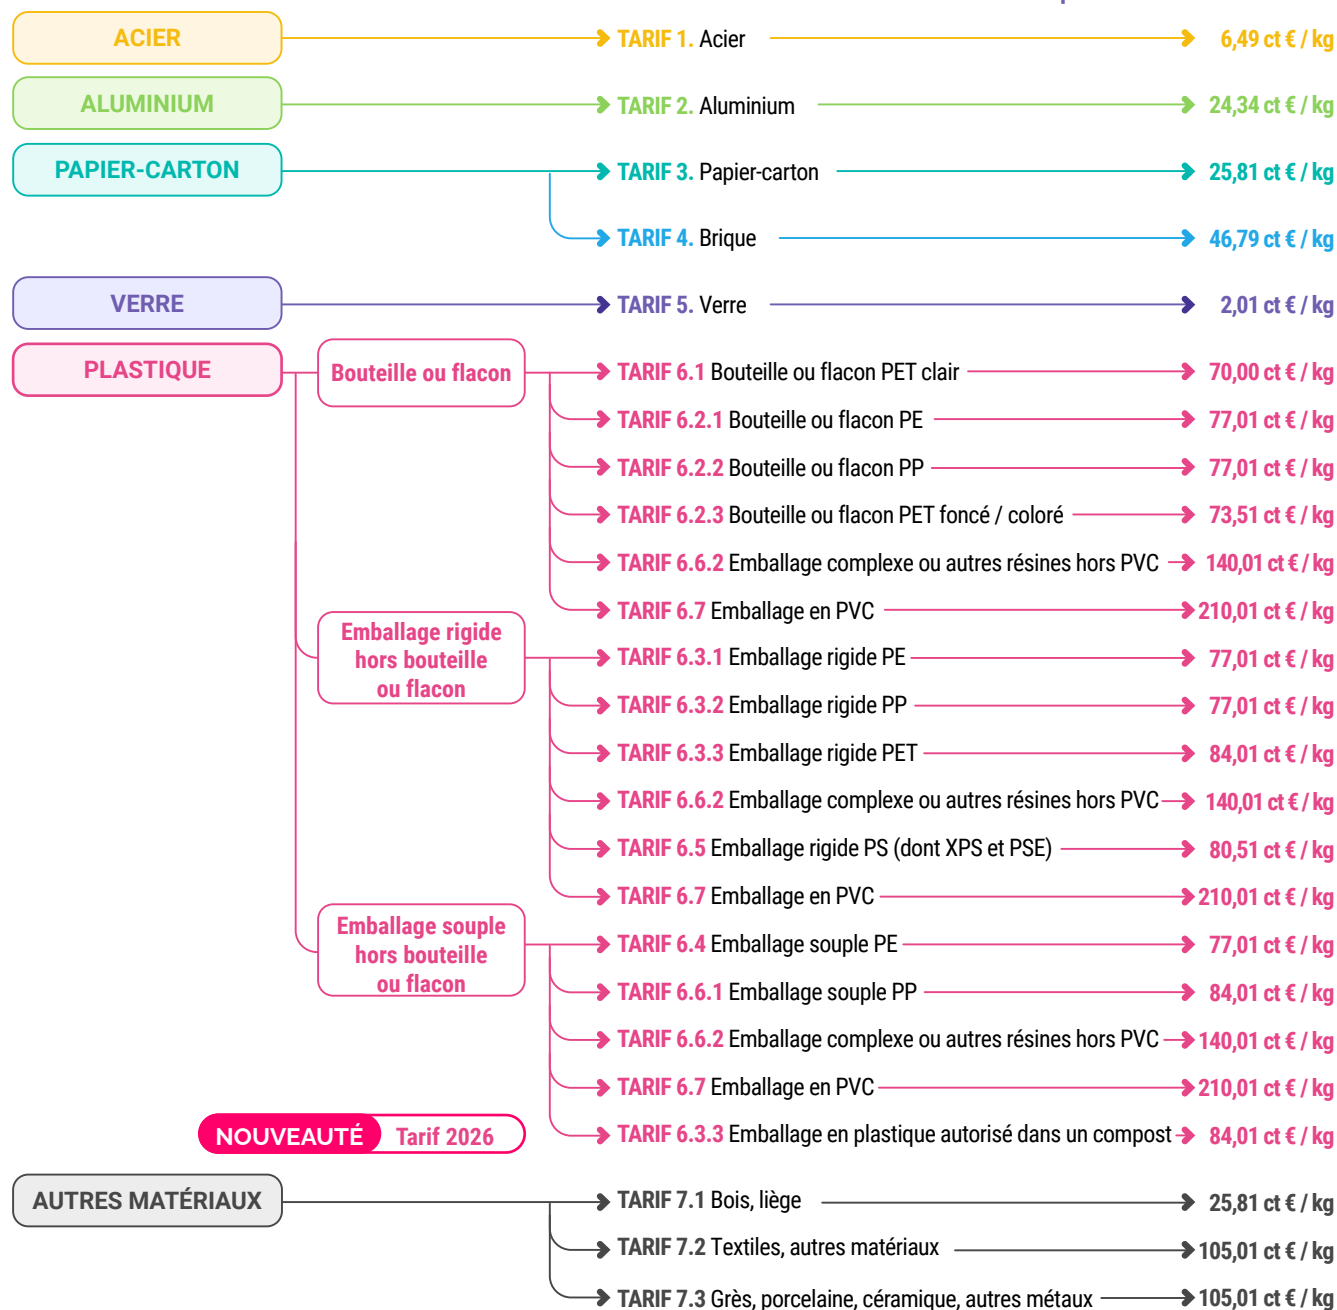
ACIER

TARIF 1. Acier 6,49 ct € / kg

ALUMINIUM

TARIF 2. Aluminium 24,34 ct € / kg

PAPIER-CARTON

TARIF 3. Papier-carton 25,81 ct € / kg

TARIF 4. Brique 46,79 ct € / kg

VERRE

TARIF 5. Verre 2,01 ct € / kg

PLASTIQUE

Bouteille ou flacon

TARIF 6.1 Bouteille ou flacon PET clair 70,00 ct € / kg

TARIF 6.2.1 Bouteille ou flacon PE 77,01 ct € / kg

TARIF 6.2.2 Bouteille ou flacon PP 77,01 ct € / kg

TARIF 6.2.3 Bouteille ou flacon PET foncé / coloré 73,51 ct € / kg

TARIF 6.6.2 Emballage complexe ou autres résines hors PVC 140,01 ct € / kg

TARIF 6.7 Emballage en PVC 210,01 ct € / kg

Emballage rigide hors bouteille ou flacon

TARIF 6.3.1 Emballage rigide PE 77,01 ct € / kg

TARIF 6.3.2 Emballage rigide PP 77,01 ct € / kg

TARIF 6.3.3 Emballage rigide PET 84,01 ct € / kg

TARIF 6.6.2 Emballage complexe ou autres résines hors PVC 140,01 ct € / kg

TARIF 6.5 Emballage rigide PS (dont XPS et PSE) 80,51 ct € / kg

TARIF 6.7 Emballage en PVC 210,01 ct € / kg

Emballage souple hors bouteille ou flacon

TARIF 6.4 Emballage souple PE 77,01 ct € / kg

TARIF 6.6.1 Emballage souple PP 84,01 ct € / kg

TARIF 6.6.2 Emballage complexe ou autres résines hors PVC 140,01 ct € / kg

TARIF 6.7 Emballage en PVC 210,01 ct € / kg

NOUVEAUTÉ Tarif 2026

TARIF 6.3.3 Emballage en plastique autorisé dans un compost 84,01 ct € / kg

AUTRES MATÉRIAUX

TARIF 7.1 Bois, liège 25,81 ct € / kg

TARIF 7.2 Textiles, autres matériaux 105,01 ct € / kg

TARIF 7.3 Grès, porcelaine, céramique, autres métaux 105,01 ct € / kg